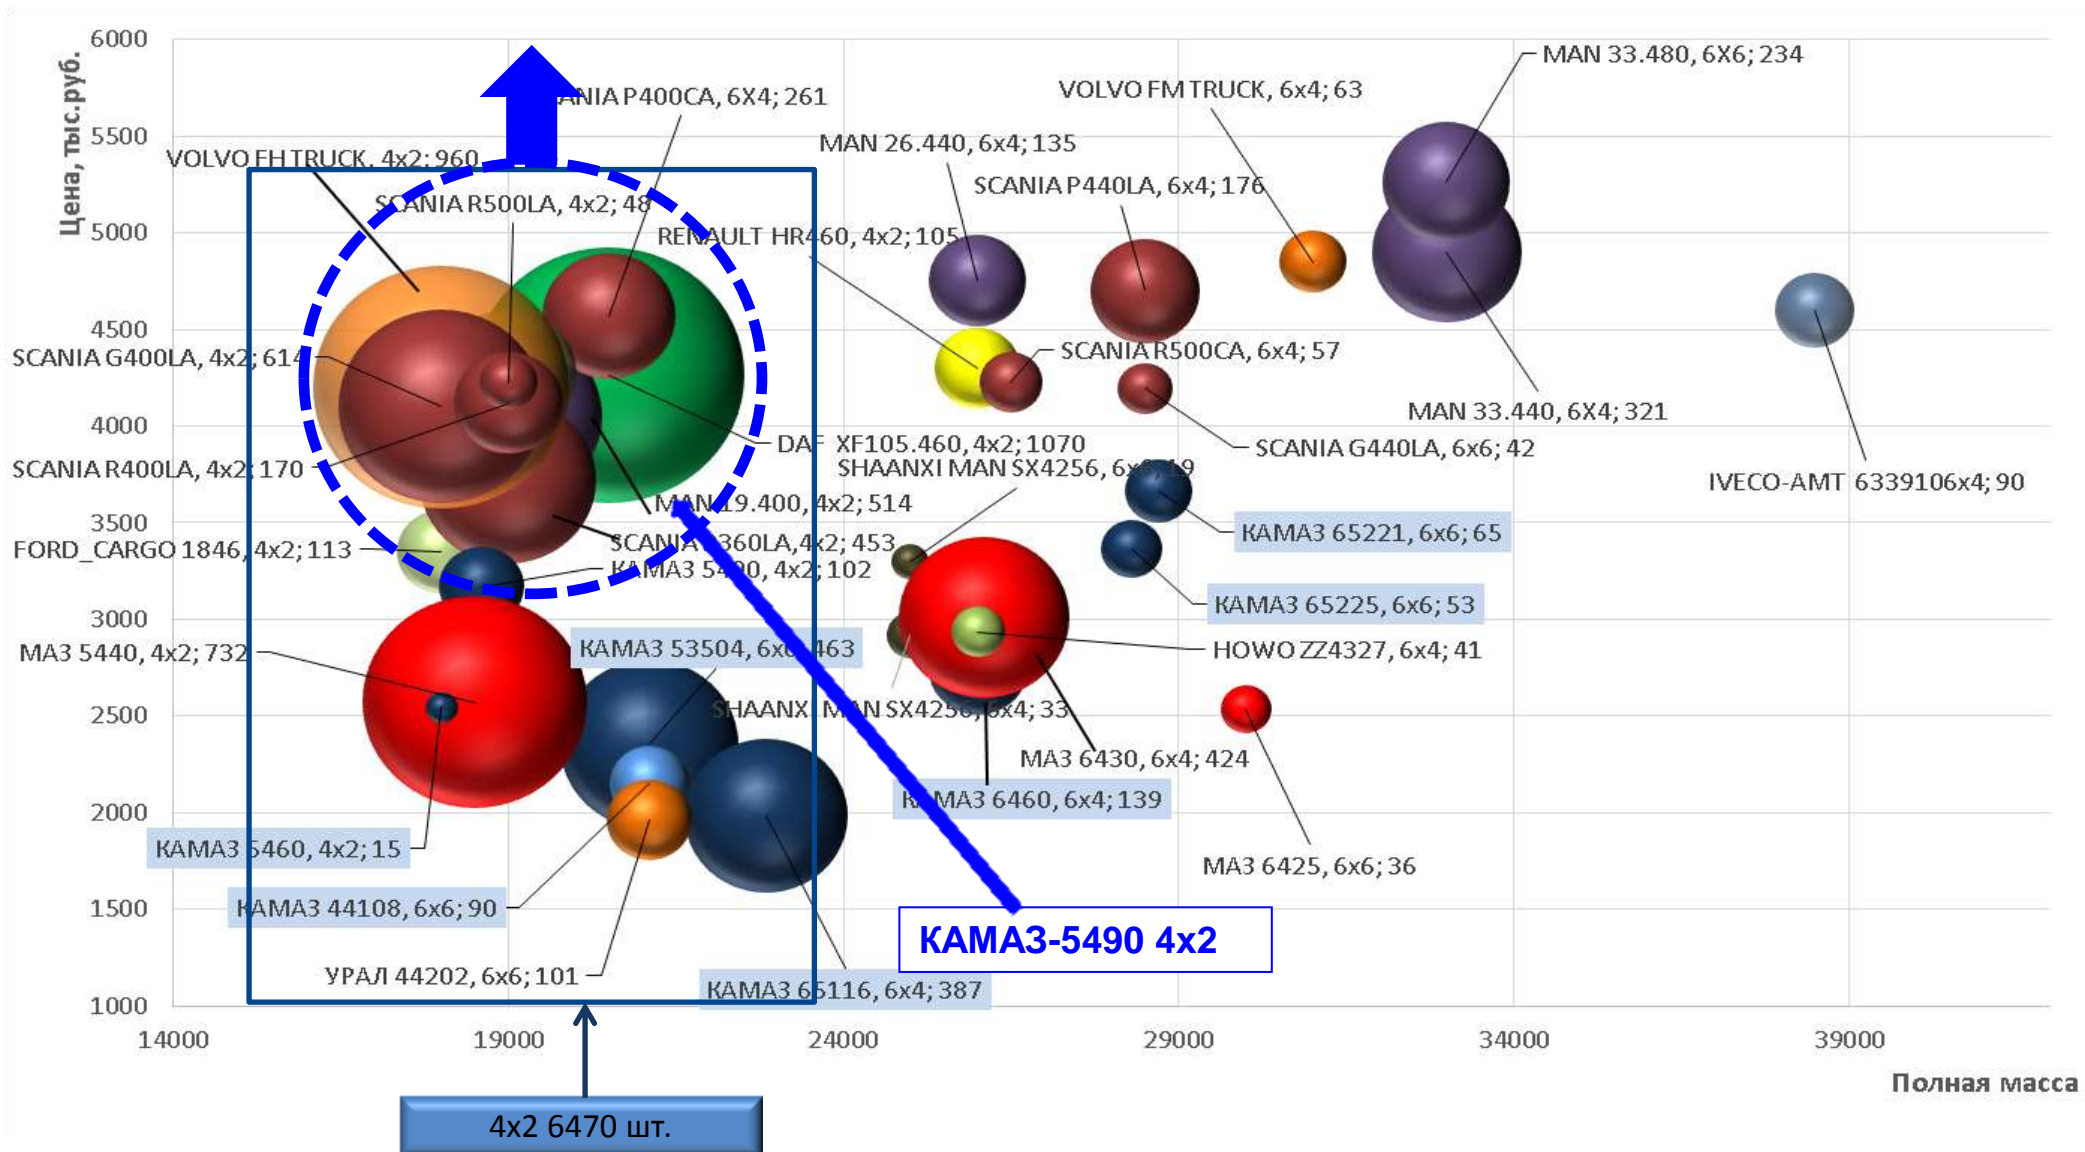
Цена, тыс.руб.

6000
5500
5000
4500
4000
3500
3000
2500
2000
1500
1000

14000
19000
24000
29000
34000
39000

Полная масса

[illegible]ANIA P400CA, 6X4; 261
VOLVO FH TRUCK, 4x2; 960
SCANIA R500LA, 4x2; 48
RENAULT HR460, 4x2; 105
MAN 26.440, 6x4; 135
SCANIA P440LA, 6x4; 176
VOLVO FM TRUCK, 6x4; 63
MAN 33.480, 6X6; 234
SCANIA G400LA, 4x2; 614
SCANIA R500CA, 6x4; 57
MAN 33.440, 6X4; 321
SCANIA R400LA, 4x2; 170
DAF XF105.460, 4x2; 1070
SHAANXI MAN SX4256, 6x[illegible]9
SCANIA G440LA, 6x6; 42
IVECO-AMT 6339106x4; 90
MAN 19.400, 4x2; 514
КАМАЗ 65221, 6x6; 65
FORD_CARGO 1846, 4x2; 113
SCANIA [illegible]360LA, 4x2; 453
КАМАЗ 5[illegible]0, 4x2; 102
КАМАЗ 65225, 6x6; 53
МАЗ 5440, 4x2; 732
КАМАЗ 53504, 6x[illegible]463
HOWO ZZ4327, 6x4; 41
SHAANX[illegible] MAN SX425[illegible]x4; 33
МАЗ 6430, 6x4; 424
КАМАЗ 6460, 6x4; 139
КАМАЗ 5460, 4x2; 15
МАЗ 6425, 6x6; 36
КАМАЗ 44108, 6x6; 90
УРАЛ 44202, 6x6; 101
КАМАЗ 65116, 6x4; 387

КАМАЗ-5490 4x2

4x2 6470 шт.